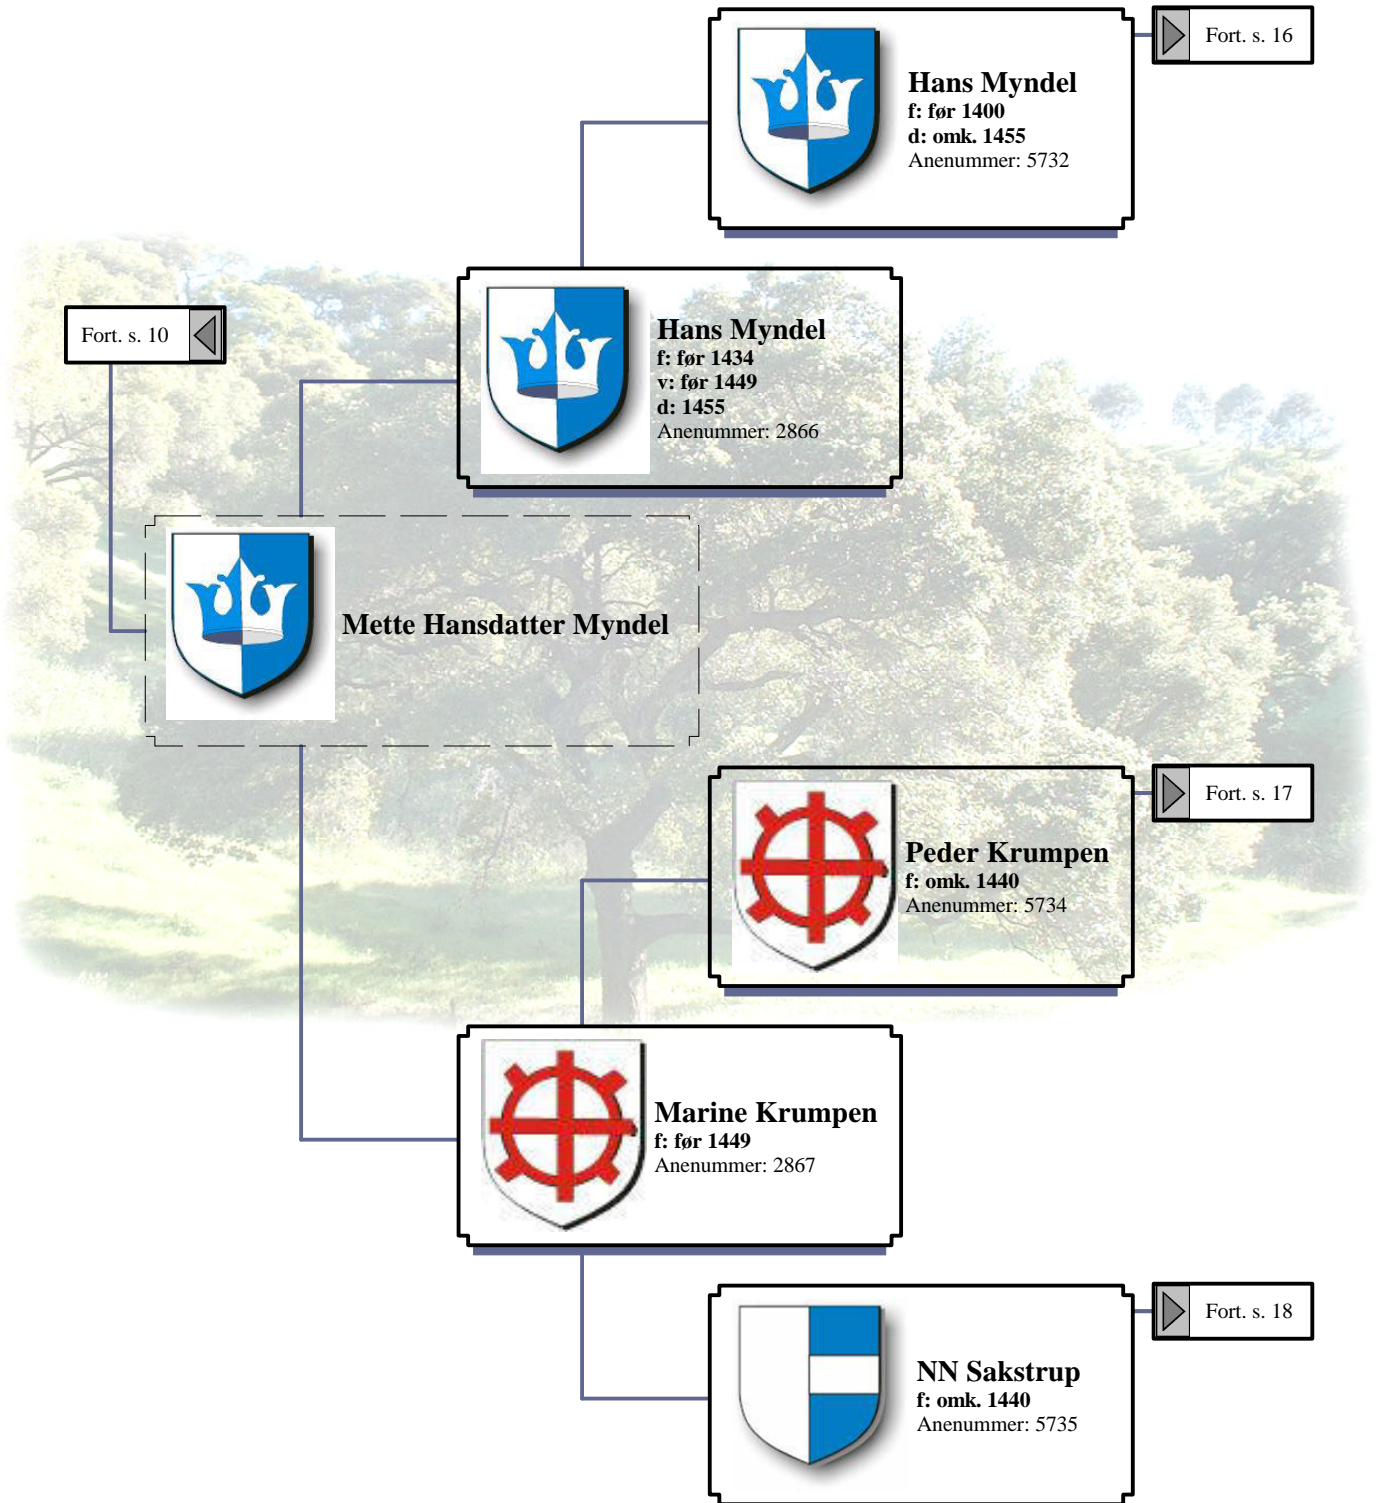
Hans Myndel
f: før 1400
d: omk. 1455
Anenummer: 5732

Fort. s. 16

Fort. s. 10

Hans Myndel
f: før 1434
v: før 1449
d: 1455
Anenummer: 2866

Mette Hansdatter Myndel

Peder Krumpen
f: omk. 1440
Anenummer: 5734

Fort. s. 17

Marine Krumpen
f: før 1449
Anenummer: 2867

NN Sakstrup
f: omk. 1440
Anenummer: 5735

Fort. s. 18